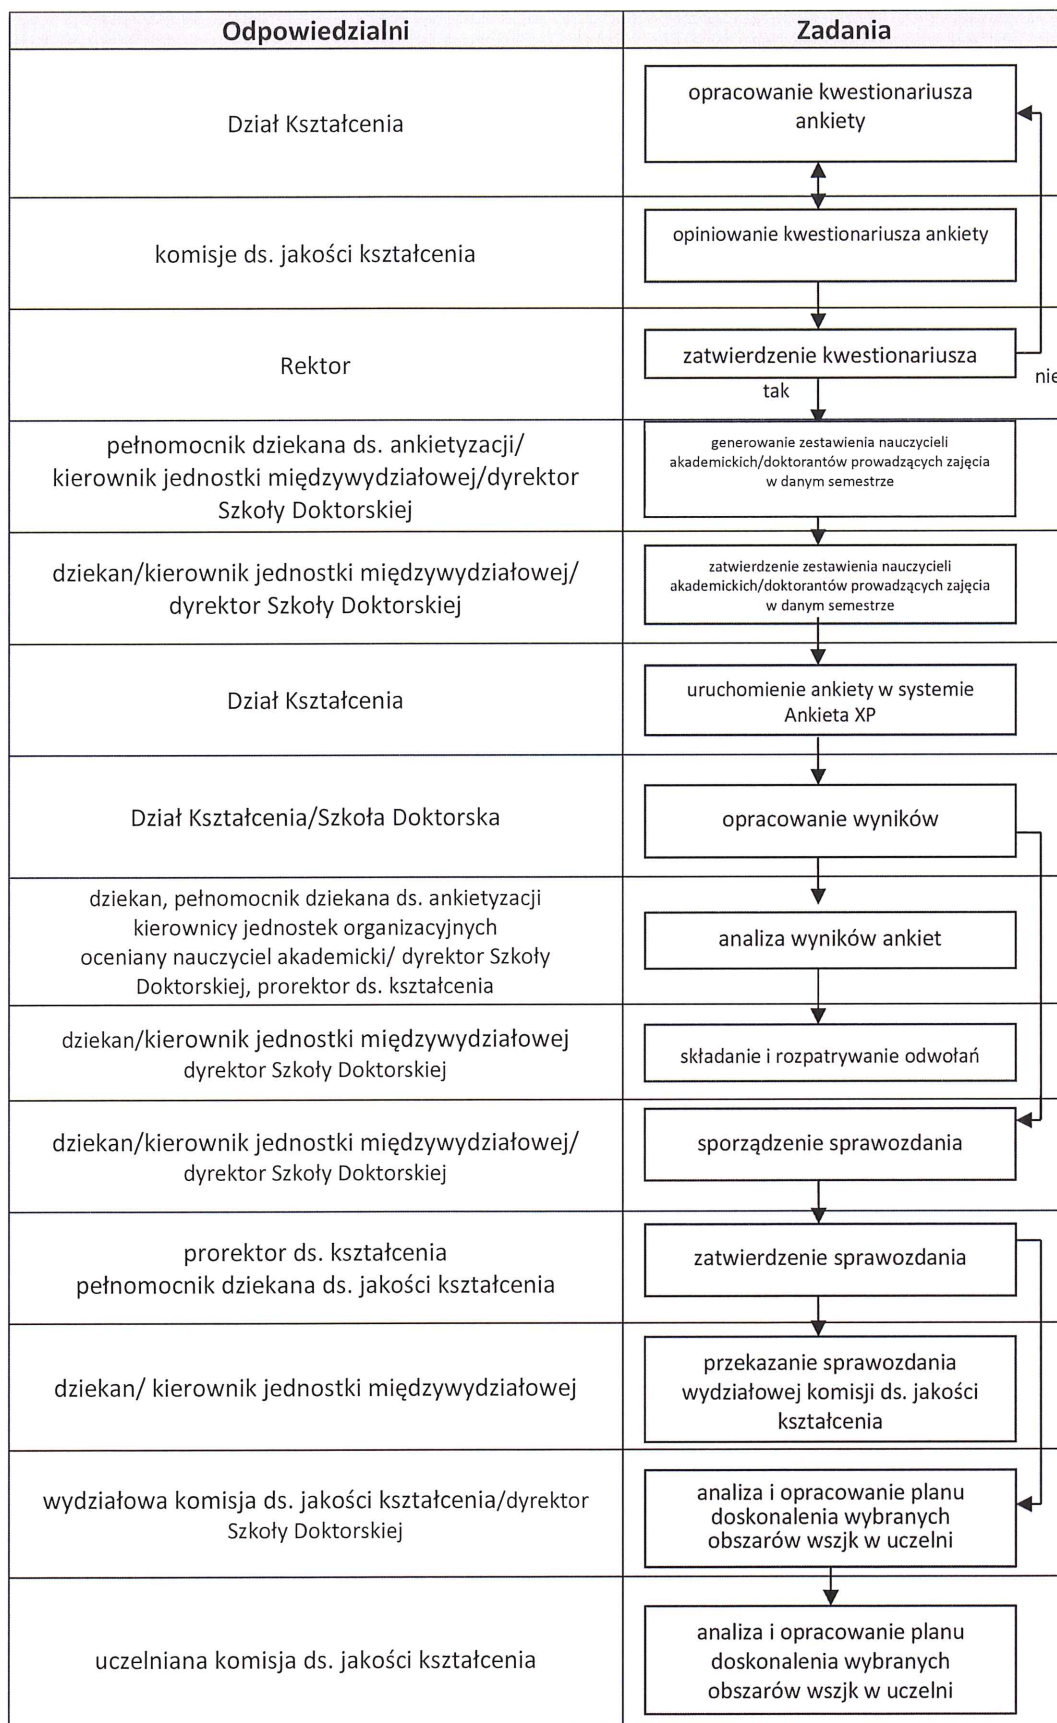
| Odpowiedzialni | Zadania |
|---|---|
| Dział Kształcenia | opracowanie kwestionariusza ankiety |
| komisje ds. jakości kształcenia | opiniowanie kwestionariusza ankiety |
| Rektor | zatwierdzenie kwestionariusza tak nie |
| pełnomocnik dziekana ds. ankietyzacji/ kierownik jednostki międzywydziałowej/dyrektor Szkoły Doktorskiej | generowanie zestawienia nauczycieli akademickich/doktorantów prowadzących zajęcia w danym semestrze |
| dziekan/kierownik jednostki międzywydziałowej/ dyrektor Szkoły Doktorskiej | zatwierdzenie zestawienia nauczycieli akademickich/doktorantów prowadzących zajęcia w danym semestrze |
| Dział Kształcenia | uruchomienie ankiety w systemie Ankieta XP |
| Dział Kształcenia/Szkoła Doktorska | opracowanie wyników |
| dziekan, pełnomocnik dziekana ds. ankietyzacji kierownicy jednostek organizacyjnych oceniany nauczyciel akademicki/ dyrektor Szkoły Doktorskiej, prorektor ds. kształcenia | analiza wyników ankiet |
| dziekan/kierownik jednostki międzywydziałowej dyrektor Szkoły Doktorskiej | składanie i rozpatrywanie odwołań |
| dziekan/kierownik jednostki międzywydziałowej/ dyrektor Szkoły Doktorskiej | sporządzenie sprawozdania |
| prorektor ds. kształcenia pełnomocnik dziekana ds. jakości kształcenia | zatwierdzenie sprawozdania |
| dziekan/ kierownik jednostki międzywydziałowej | przekazanie sprawozdania wydziałowej komisji ds. jakości kształcenia |
| wydziałowa komisja ds. jakości kształcenia/dyrektor Szkoły Doktorskiej | analiza i opracowanie planu doskonalenia wybranych obszarów wszjk w uczelni |
| uczelniana komisja ds. jakości kształcenia | analiza i opracowanie planu doskonalenia wybranych obszarów wszjk w uczelni |